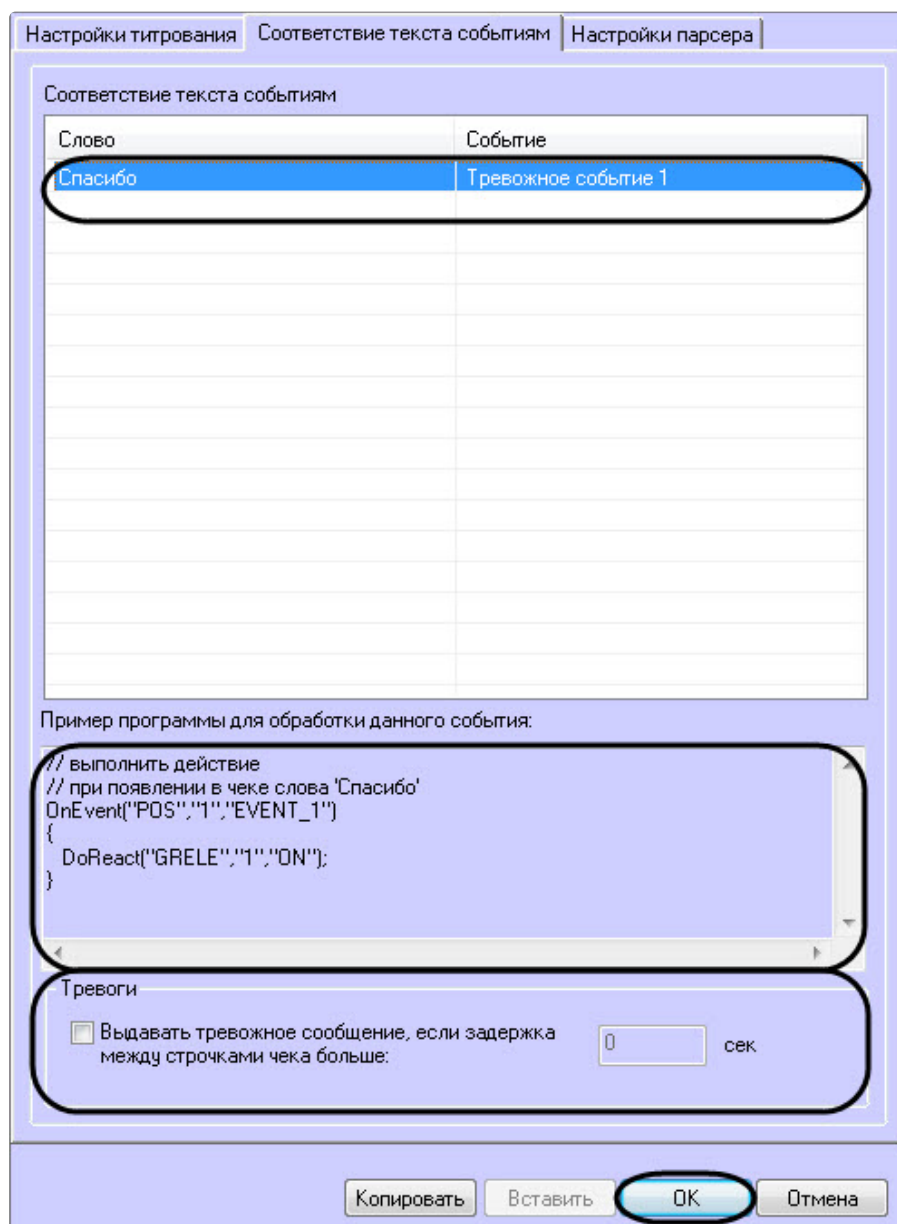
Настройки титрования | Соответствие текста событиям | Настройки парсера

Соответствие текста событиям

| Слово | Событие |
|---|---|
| Спасибо | Тревожное событие 1 |

Пример программы для обработки данного события:

// выполнить действие
// при появлении в чеке слова 'Спасибо'
OnEvent("POS","1","EVENT_1")
{
DoReact("GRELE","1","ON");
}

Тревоги

Выдавать тревожное сообщение, если задержка между строчками чека больше: 0 сек

Копировать Вставить OK Отмена